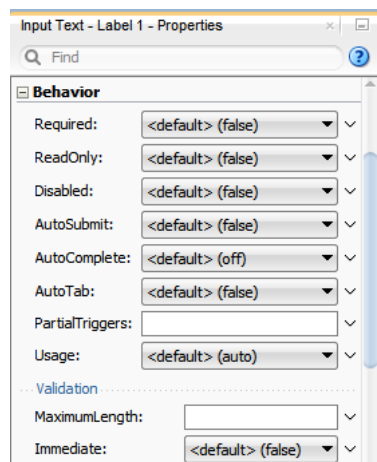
Input Text - Label 1 - Properties

Find

Behavior

Required: <default> (false)

ReadOnly: <default> (false)

Disabled: <default> (false)

AutoSubmit: <default> (false)

AutoComplete: <default> (off)

AutoTab: <default> (false)

PartialTriggers:

Usage: <default> (auto)

Validation

MaximumLength:

Immediate: <default> (false)